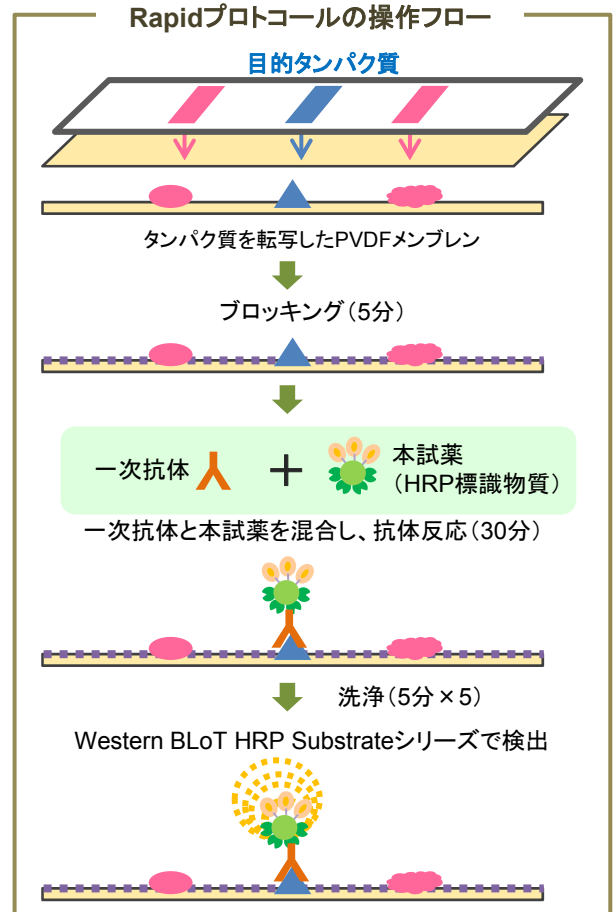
Rapidプロトコールの操作フロー

目的タンパク質

タンパク質を転写したPVDFメンブレン

ブロッキング（5分）

一次抗体

＋

本試薬
（HRP標識物質）

一次抗体と本試薬を混合し、抗体反応（30分）

洗浄（5分 × 5）

Western BLoT HRP Substrateシリーズで検出